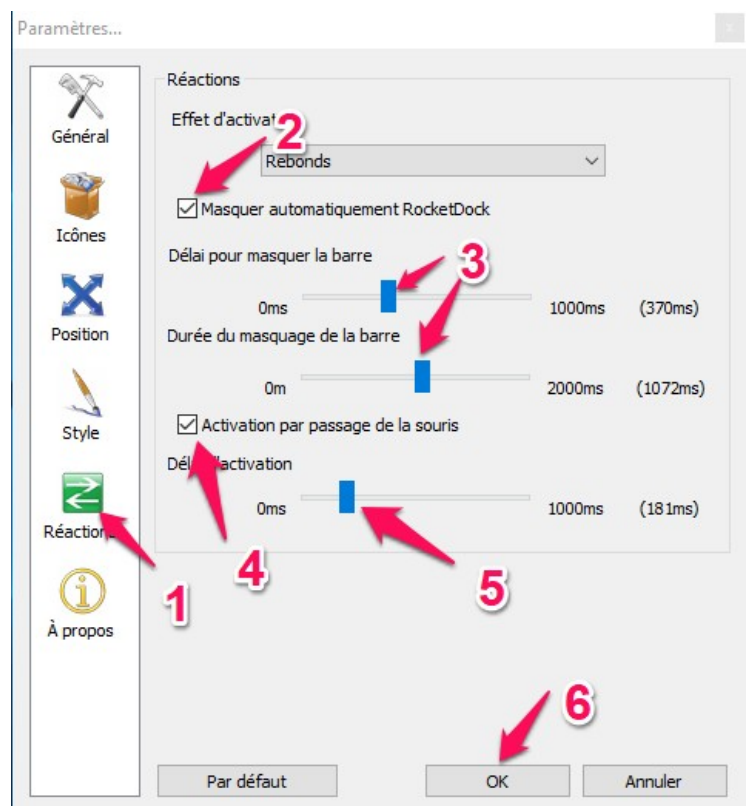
Paramètres...

Général

Icônes

Position

Style

Réactions

À propos

Réactions

Effet d'activat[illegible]

2

Rebonds

Masquer automatiquement RocketDock

Délai pour masquer la barre

3

0ms

1000ms

(370ms)

Durée du masquage de la barre

0m

2000ms

(1072ms)

Activation par passage de la souris

Dél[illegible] activation

0ms

1000ms

(181ms)

1

4

5

6

Par défaut

OK

Annuler